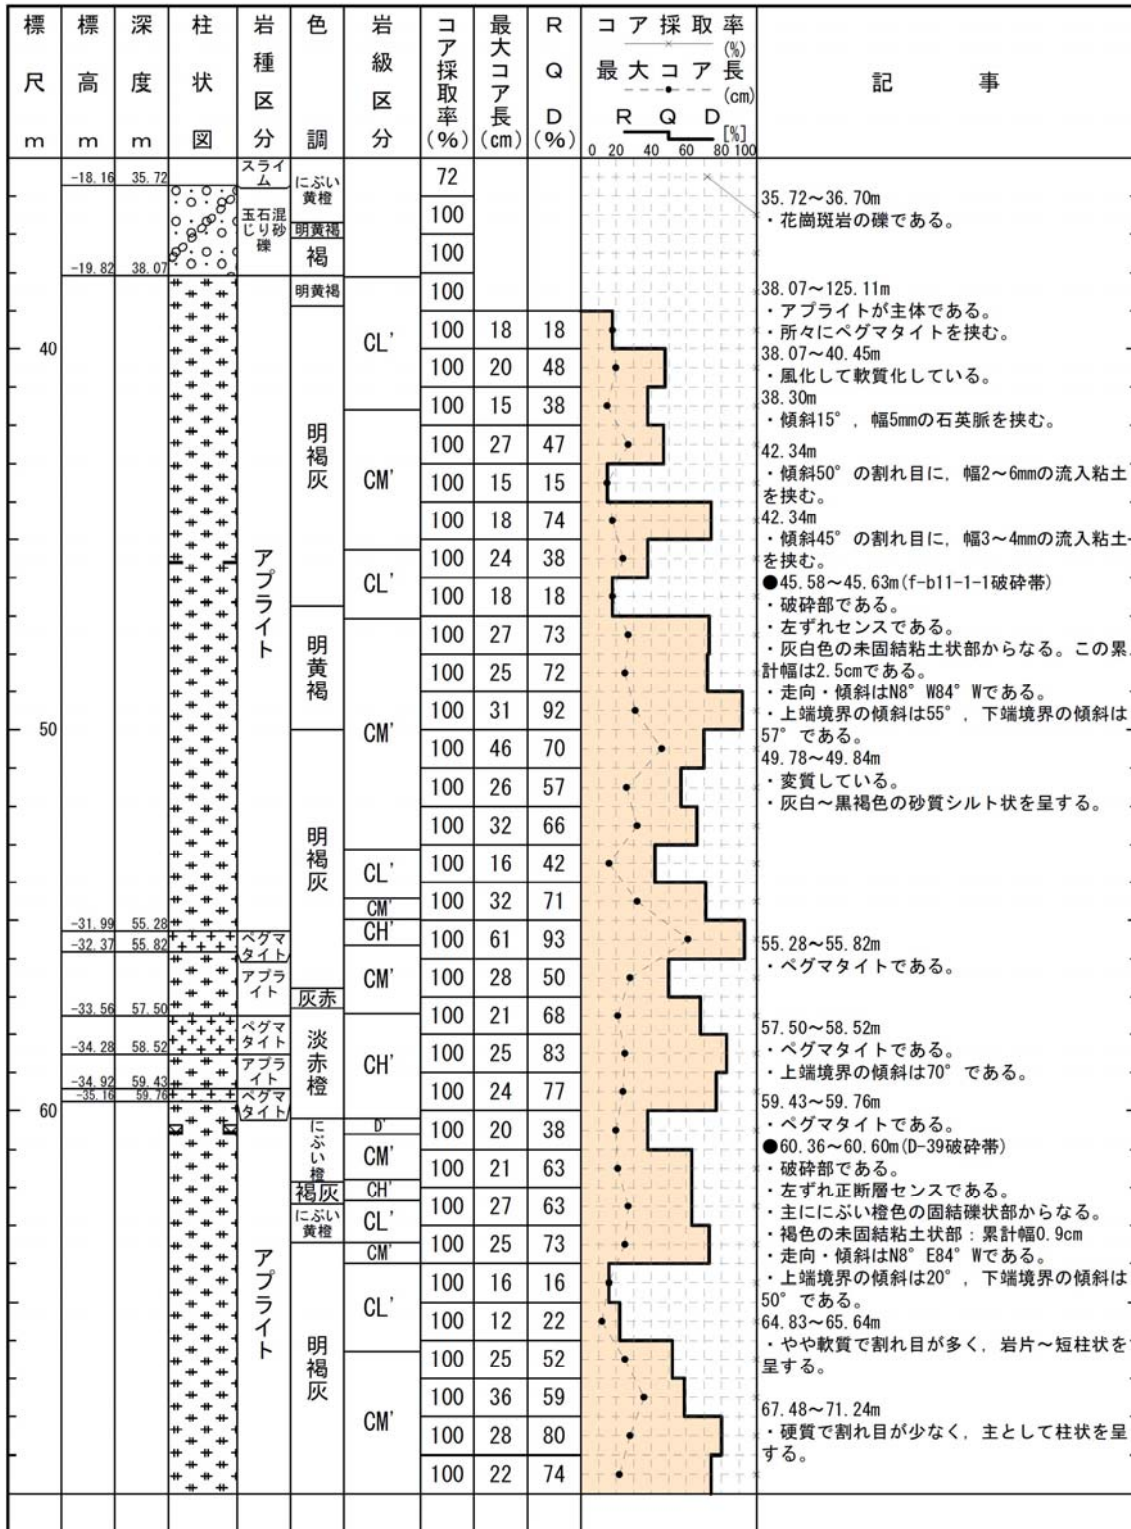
| 標尺 m | 標高 m | 深度 m | 柱状図 | 岩種区分 | 色調 | 岩級区分 | コア採取率 (%) | 最大コア長 (cm) | RQD (%) | コア採取率 (%) 最大コア長 (cm) RQD [%] 0 20 40 60 80 100 | 記事 |
|---|---|---|---|---|---|---|---|---|---|---|---|
| | -18.16 | 35.72 | | スライム | にぶい黄橙 | | 72 | | | | 35.72～36.70m ・花崗斑岩の礫である。 |
| | | | | 玉石混じり砂礫 | 明黄褐 | | 100 | | | | |
| | -19.82 | 38.07 | | | 褐 | | 100 | | | | |
| | | | | | 明黄褐 | | 100 | | | | 38.07～125.11m ・アプライトが主体である。 ・所々にペグマタイトを挟む。 |
| | | | | | | CL' | 100 | 18 | 18 | | |
| 40 | | | | | | | 100 | 20 | 48 | | 38.07～40.45m ・風化して軟質化している。 |
| | | | | | | | 100 | 15 | 38 | | 38.30m ・傾斜15°，幅5mmの石英脈を挟む。 |
| | | | | | 明褐灰 | CM' | 100 | 27 | 47 | | |
| | | | | | | | 100 | 15 | 15 | | 42.34m ・傾斜50°の割れ目に，幅2～6mmの流入粘土を挟む。 |
| | | | | | | | 100 | 18 | 74 | | 42.34m ・傾斜45°の割れ目に，幅3～4mmの流入粘土を挟む。 |
| | | | | アプライト | | CL' | 100 | 24 | 38 | | ●45.58～45.63m(f-b11-1-1破砕帯) |
| | | | | | | | 100 | 18 | 18 | | ・破砕部である。 |
| | | | | | 明黄褐 | CM' | 100 | 27 | 73 | | ・左ずれセンスである。 |
| | | | | | | | 100 | 25 | 72 | | ・灰白色の未固結粘土状部からなる。この累計幅は2.5cmである。 |
| | | | | | | | 100 | 31 | 92 | | ・走向・傾斜はN8° W84° Wである。 |
| 50 | | | | | | | 100 | 46 | 70 | | ・上端境界の傾斜は55°，下端境界の傾斜は57°である。 |
| | | | | | | | 100 | 26 | 57 | | 49.78～49.84m ・変質している。 ・灰白～黒褐色の砂質シルト状を呈する。 |
| | | | | | 明褐灰 | | 100 | 32 | 66 | | |
| | | | | | | CL' | 100 | 16 | 42 | | |
| | | | | | | CM' | 100 | 32 | 71 | | |
| | -31.99 | 55.28 | | | | CH' | | | | | |
| | -32.37 | 55.82 | | ペグマタイト | | | 100 | 61 | 93 | | 55.28～55.82m ・ペグマタイトである。 |
| | | | | アプライト | | CM' | 100 | 28 | 50 | | |
| | -33.56 | 57.50 | | | 灰赤 | | 100 | 21 | 68 | | |
| | -34.28 | 58.52 | | ペグマタイト | 淡赤橙 | CH' | 100 | 25 | 83 | | 57.50～58.52m ・ペグマタイトである。 ・上端境界の傾斜は70°である。 |
| | -34.92 | 59.43 | | アプライト | | | 100 | 24 | 77 | | 59.43～59.76m |
| 60 | -35.16 | 59.76 | | ペグマタイト | | D' | 100 | 20 | 38 | | ・ペグマタイトである。 ●60.36～60.60m(D-39破砕帯) |
| | | | | | にぶい橙 | CM' | 100 | 21 | 63 | | ・破砕部である。 |
| | | | | | 褐灰 | CH' | 100 | 27 | 63 | | ・左ずれ正断層センスである。 ・主ににぶい橙色の固結礫状部からなる。 |
| | | | | | にぶい黄橙 | CL' | 100 | 25 | 73 | | ・褐色の未固結粘土状部：累計幅0.9cm ・走向・傾斜はN8° E84° Wである。 |
| | | | | アプライト | | CM' CL' | 100 | 16 | 16 | | ・上端境界の傾斜は20°，下端境界の傾斜は50°である。 |
| | | | | | | | 100 | 12 | 22 | | 64.83～65.64m |
| | | | | | 明褐灰 | CM' | 100 | 25 | 52 | | ・やや軟質で割れ目が多く，岩片～短柱状を呈する。 |
| | | | | | | | 100 | 36 | 59 | | 67.48～71.24m |
| | | | | | | | 100 | 28 | 80 | | ・硬質で割れ目が少なく，主として柱状を呈する。 |
| | | | | | | | 100 | 22 | 74 | | |